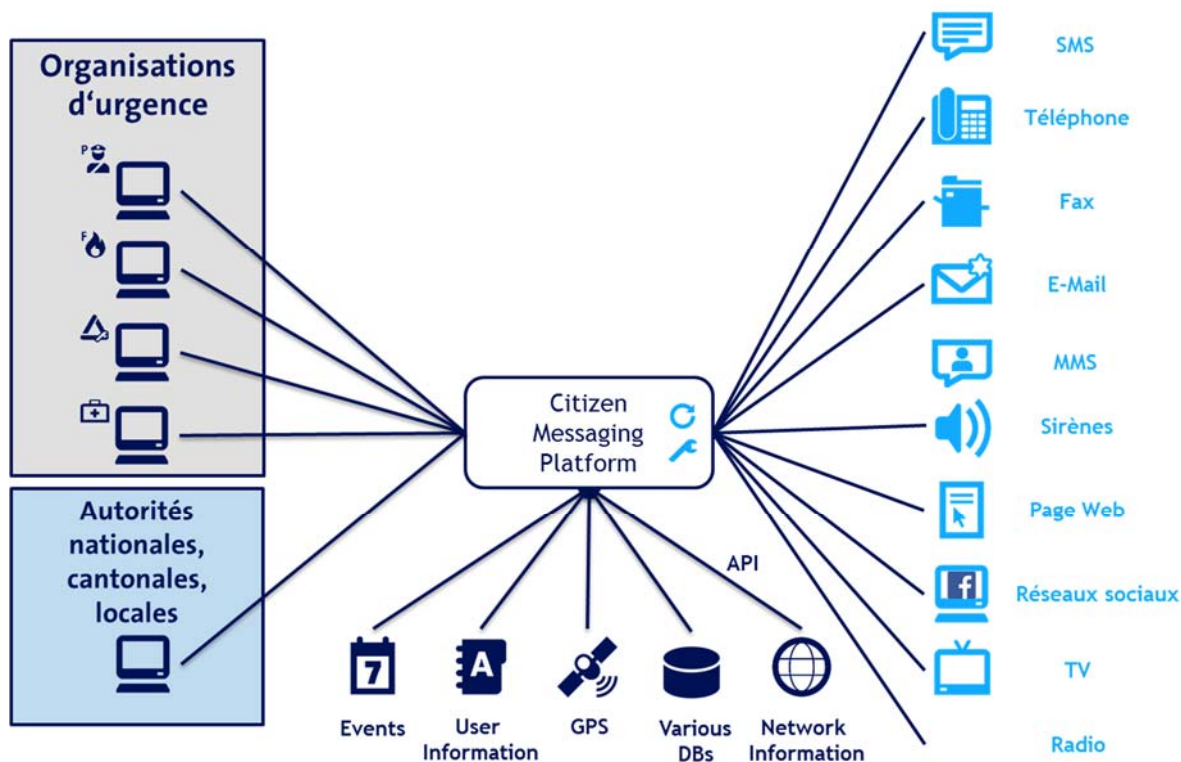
Organisations d'urgence

P

F

Autorités nationales, cantonales, locales

Citizen Messaging Platform

API

7

A

Events

User Information

GPS

Various DBs

Network Information

SMS

Téléphone

Fax

E-Mail

MMS

Sirènes

Page Web

f

Réseaux sociaux

TV

Radio